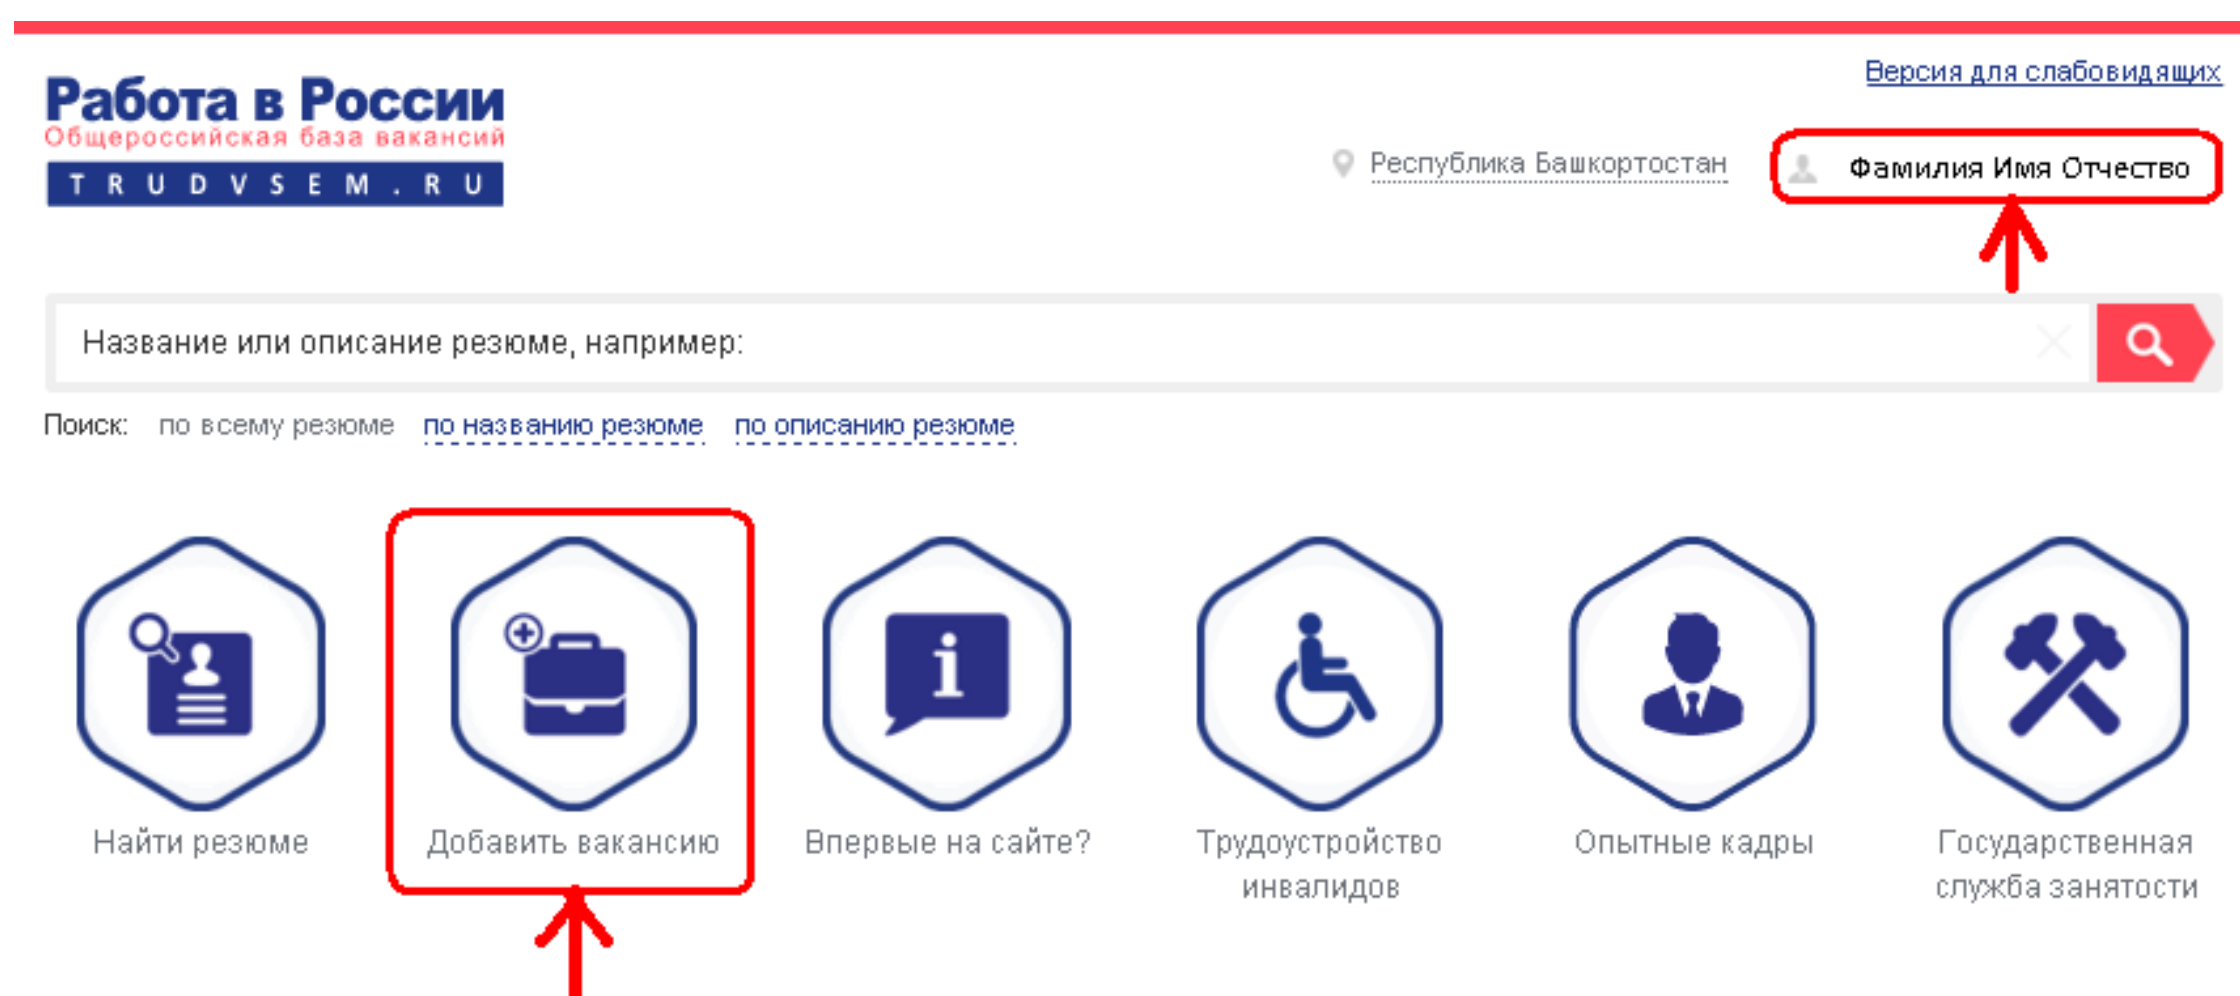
Работа в России
Общероссийская база вакансий
TRUDVSEM.RU

Версия для слабовидящих

Республика Башкортостан

Фамилия Имя Отчество

Название или описание резюме, например:

Поиск: по всему резюме по названию резюме по описанию резюме

Найти резюме

Добавить вакансию

Впервые на сайте?

Трудоустройство инвалидов

Опытные кадры

Государственная служба занятости